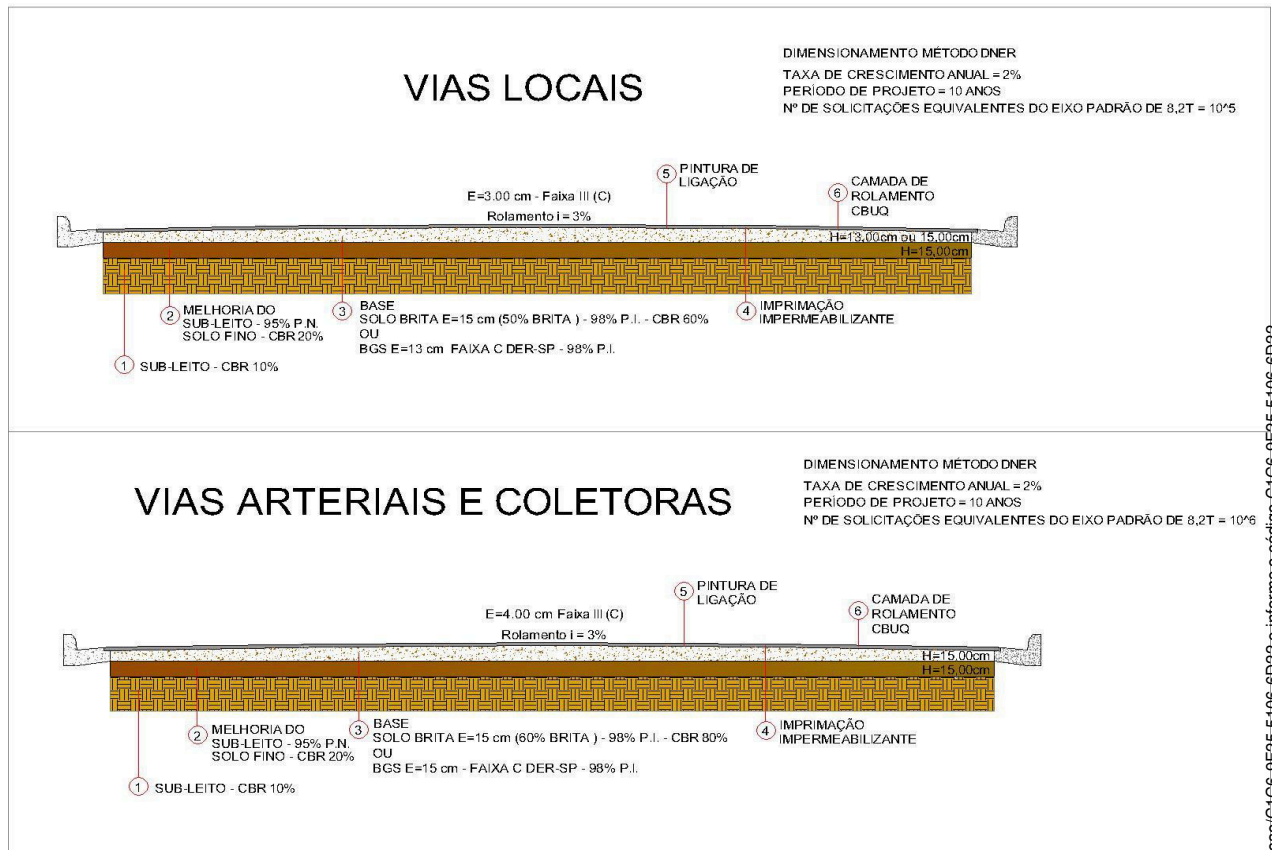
DIMENSIONAMENTO MÉTODO DNER
TAXA DE CRESCIMENTO ANUAL = 2%
PERÍODO DE PROJETO = 10 ANOS
Nº DE SOLICITAÇÕES EQUIVALENTES DO EIXO PADRÃO DE 8,2T = 10^5

VIAS LOCAIS

5 PINTURA DE LIGAÇÃO
6 CAMADA DE ROLAMENTO CBUQ
E=3.00 cm - Faixa III (C)
Rolamento i = 3%
H=13,00cm ou 15,00cm
H=15,00cm

2 MELHORIA DO SUB-LEITO - 95% P.N. SOLO FINO - CBR 20%
3 BASE SOLO BRITA E=15 cm (50% BRITA ) - 98% P.I. - CBR 60% OU BGS E=13 cm FAIXA C DER-SP - 98% P.I.
4 IMPRIMAÇÃO IMPERMEABILIZANTE
1 SUB-LEITO - CBR 10%

DIMENSIONAMENTO MÉTODO DNER
TAXA DE CRESCIMENTO ANUAL = 2%
PERÍODO DE PROJETO = 10 ANOS
Nº DE SOLICITAÇÕES EQUIVALENTES DO EIXO PADRÃO DE 8,2T = 10^6

VIAS ARTERIAIS E COLETORAS

5 PINTURA DE LIGAÇÃO
6 CAMADA DE ROLAMENTO CBUQ
E=4.00 cm Faixa III (C)
Rolamento i = 3%
H=15,00cm
H=15,00cm

2 MELHORIA DO SUB-LEITO - 95% P.N. SOLO FINO - CBR 20%
3 BASE SOLO BRITA E=15 cm (60% BRITA ) - 98% P.I. - CBR 80% OU BGS E=15 cm - FAIXA C DER-SP - 98% P.I.
4 IMPRIMAÇÃO IMPERMEABILIZANTE
1 SUB-LEITO - CBR 10%

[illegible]/C1C6-9E25-5106-6D28 e informe o código C1C6-9E25-5106-6D28